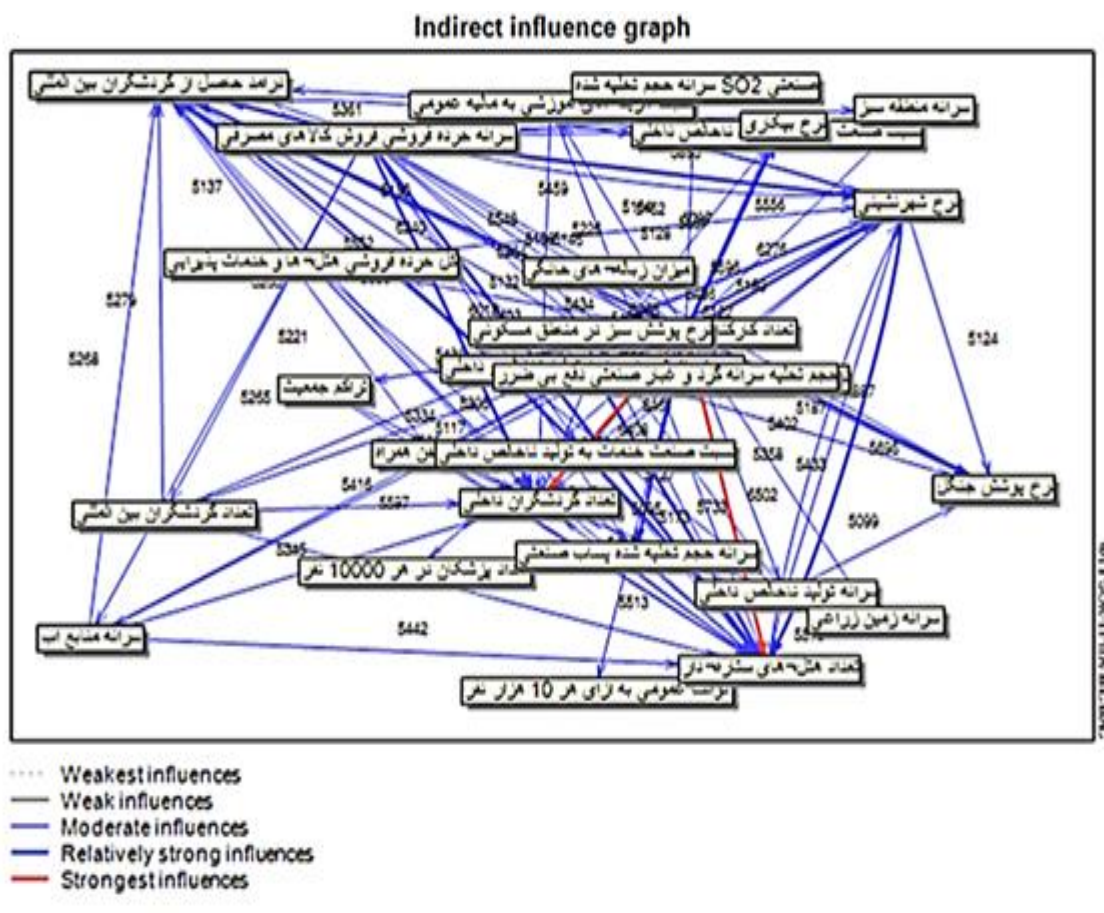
Indirect influence graph

درآمد حاصل از گردشگران بین المللی
صنعتی SO2 سرانه حجم تخلیه شده
سرانه فضای آموزشی به مالیه عمومی
سرانه منطقه سبز
نرخ بیکاری
نسبت صنعت ناخالص داخلی
سرانه خرده فروشی فروش کالاهای مصرفی
نرخ شهرنشینی
میزان زباله های خانگی
خرده فروشی هتل ها و خدمات پذیرایی
تعداد کارکنان
نرخ پوشش سبز در مناطق مسکونی
تراکم جمعیت
حجم تخلیه سرانه گرد و غبار صنعتی دفع بی ضرر
نسبت صنعت خدمات به تولید ناخالص داخلی
تلفن همراه
نرخ پوشش جنگل
تعداد گردشگران بین المللی
تعداد گردشگران داخلی
سرانه حجم تخلیه شده پساب صنعتی
تعداد پزشکان در هر 10000 نفر
سرانه تولید ناخالص داخلی
سرانه زمین زراعی
سرانه منابع آب
تعداد هتل های ستاره دار
عمومی به ازای هر 10 هزار نفر

5361
5137
5279
5268
5221
5265
5459
5556
5124
5099
5442
5513
5502
5415
5597
5345
5334
5117
5358
5453
5402
5187
5136
5343
5132
5434
5128
5270
5182

Weakest influences
Weak influences
Moderate influences
Relatively strong influences
Strongest influences